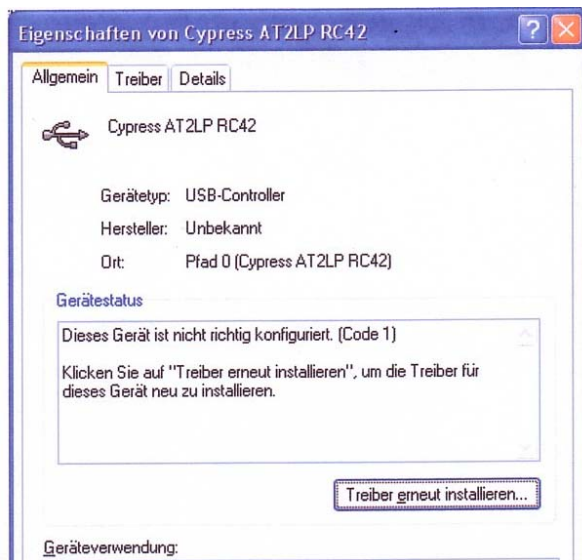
Eigenschaften von Cypress AT2LP RC42

Allgemein | Treiber | Details

Cypress AT2LP RC42

Gerätetyp: USB-Controller

Hersteller: Unbekannt

Ort: Pfad 0 (Cypress AT2LP RC42)

Gerätestatus

Dieses Gerät ist nicht richtig konfiguriert. (Code 1)

Klicken Sie auf "Treiber erneut installieren", um die Treiber für dieses Gerät neu zu installieren.

Treiber erneut installieren...

Geräteverwendung: